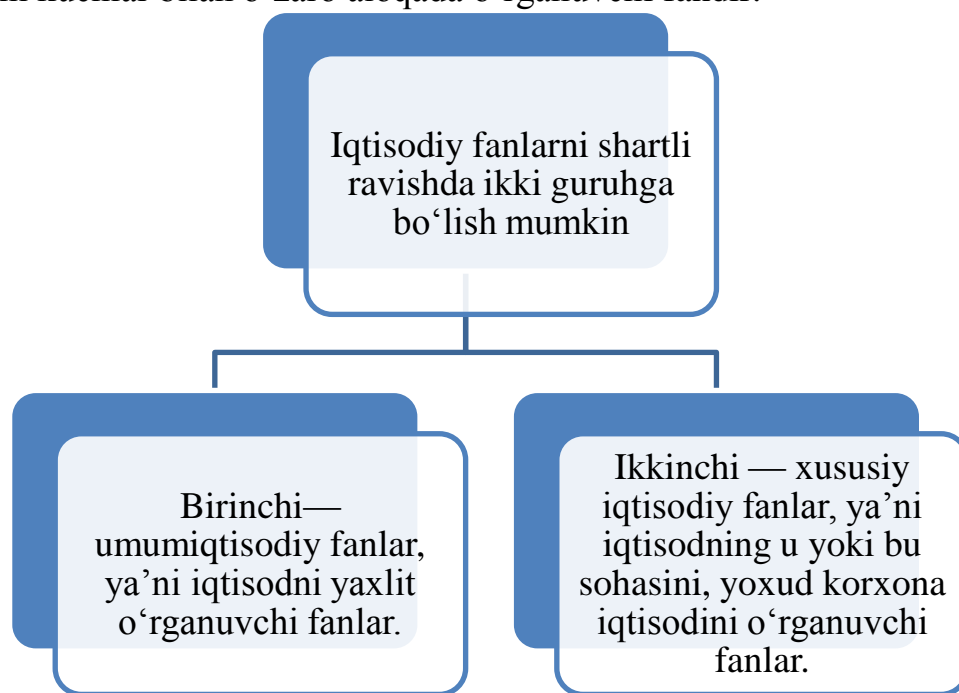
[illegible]

Iqtisodiy fanlarni shartli ravishda ikki guruhga bo‘lish mumkin

Birinchi— umumiqtisodiy fanlar, ya’ni iqtisodni yaxlit o‘rganuvchi fanlar.

Ikkinchi — xususiy iqtisodiy fanlar, ya’ni iqtisodning u yoki bu sohasini, yoxud korxona iqtisodini o‘rganuvchi fanlar.